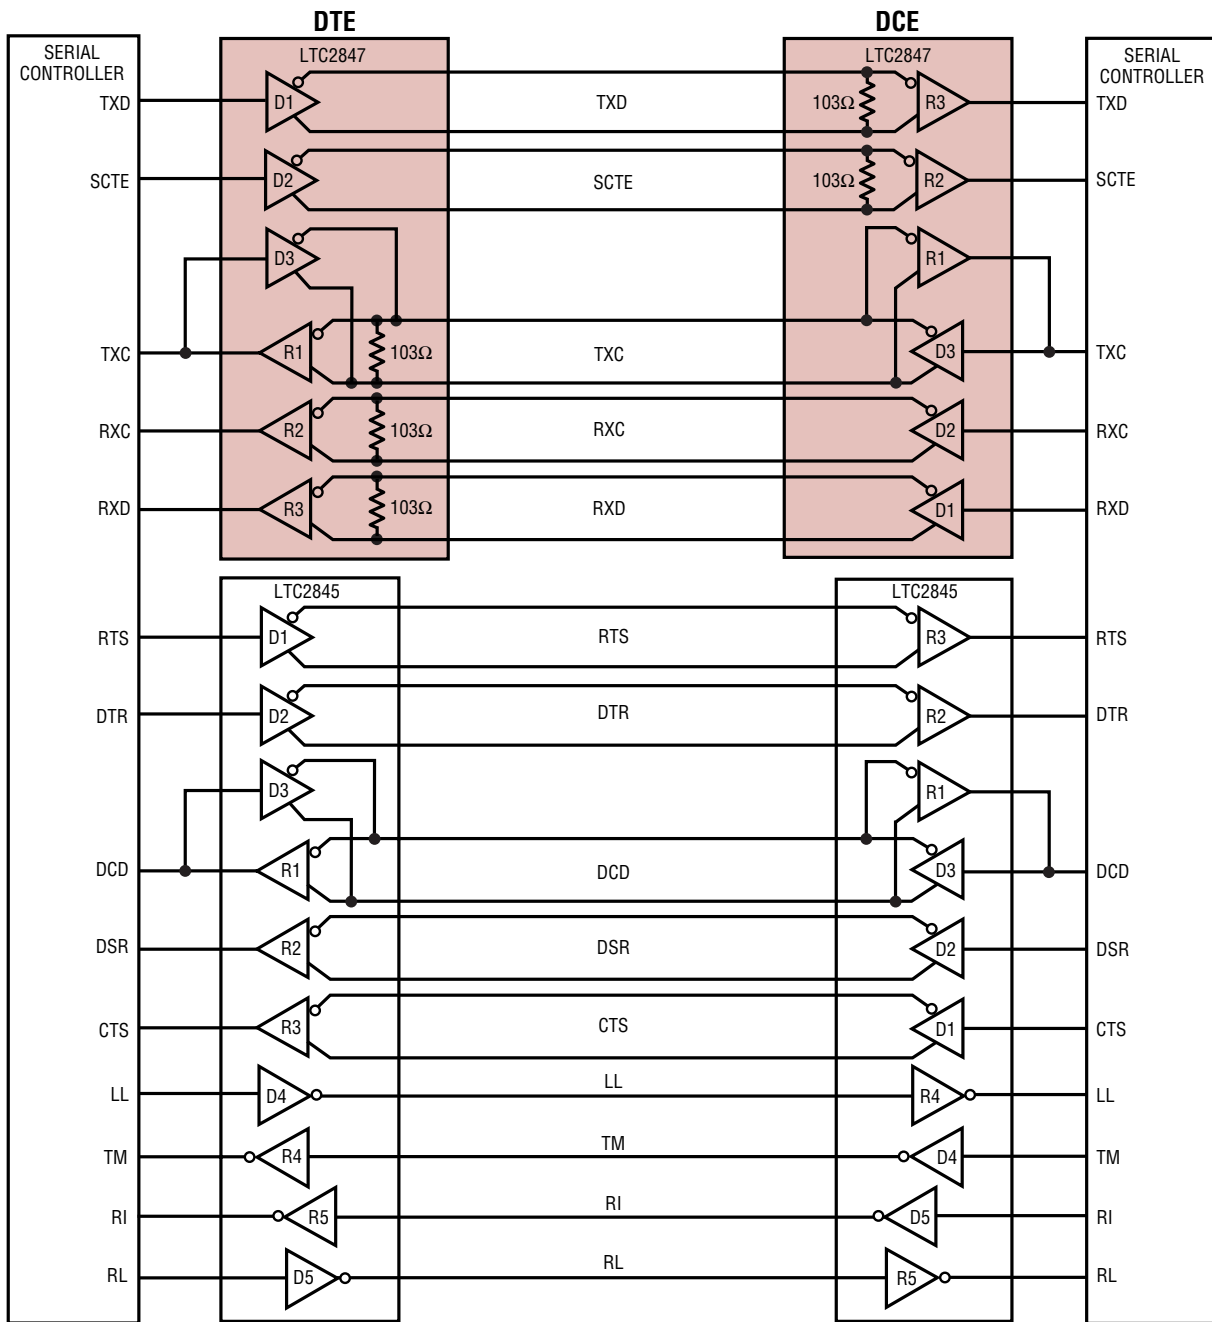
DTE

DCE

SERIAL CONTROLLER

LTC2847

LTC2847

SERIAL CONTROLLER

TXD

D1

TXD

$103\Omega$

R3

TXD

SCTE

D2

SCTE

$103\Omega$

R2

SCTE

D3

R1

TXC

R1

$103\Omega$

TXC

D3

TXC

RXC

R2

$103\Omega$

RXC

D2

RXC

RXD

R3

$103\Omega$

RXD

D1

RXD

LTC2845

LTC2845

RTS

D1

RTS

R3

RTS

DTR

D2

DTR

R2

DTR

D3

R1

DCD

R1

DCD

D3

DCD

DSR

R2

DSR

D2

DSR

CTS

R3

CTS

D1

CTS

LL

D4

LL

R4

LL

TM

R4

TM

D4

TM

RI

R5

RI

D5

RI

RL

D5

RL

R5

RL